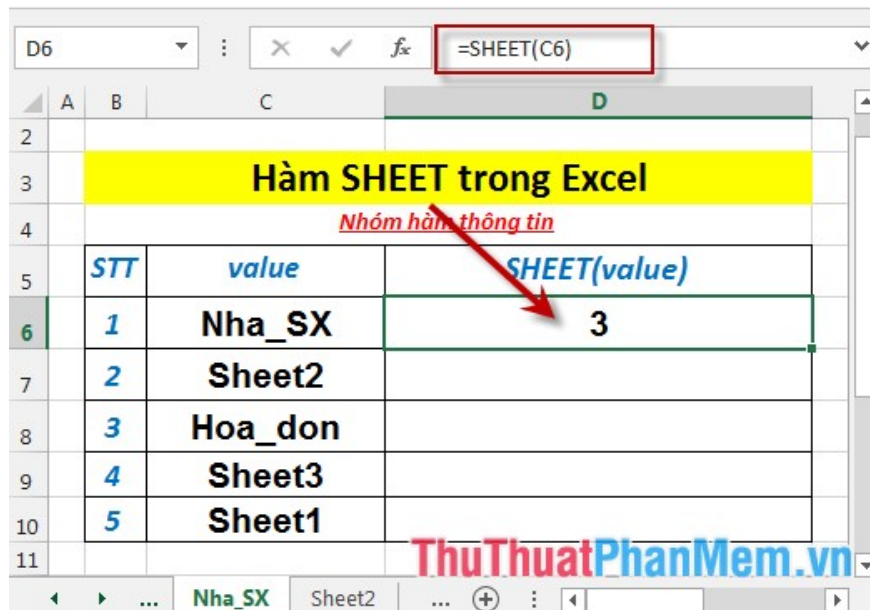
D6 : × ✓ $f_x$ =SHEET(C6)

| | A | B | C | D |
|---|---|---|---|---|
| 2 | | | | |
| 3 | | Hàm SHEET trong Excel | | |
| 4 | | Nhóm hàm thông tin | | |
| 5 | | STT | value | SHEET(value) |
| 6 | | 1 | Nha_SX | 3 |
| 7 | | 2 | Sheet2 | |
| 8 | | 3 | Hoa_don | |
| 9 | | 4 | Sheet3 | |
| 10 | | 5 | Sheet1 | |
| 11 | | | | |

ThuThuatPhanMem.vn

... Nha_SX Sheet2 ... ⊕ :